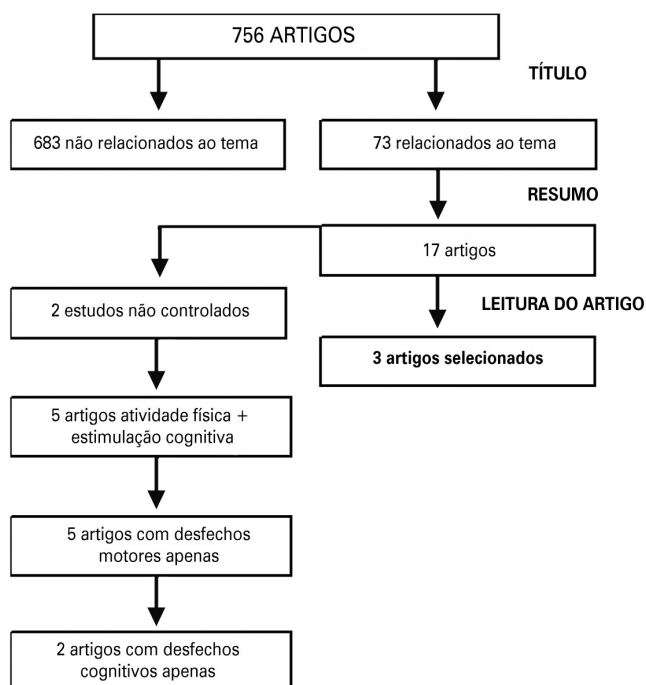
756 ARTIGOS

TÍTULO

683 não relacionados ao tema

73 relacionados ao tema

RESUMO

17 artigos

2 estudos não controlados

LEITURA DO ARTIGO

3 artigos selecionados

5 artigos atividade física + estimulação cognitiva

5 artigos com desfechos motores apenas

2 artigos com desfechos cognitivos apenas